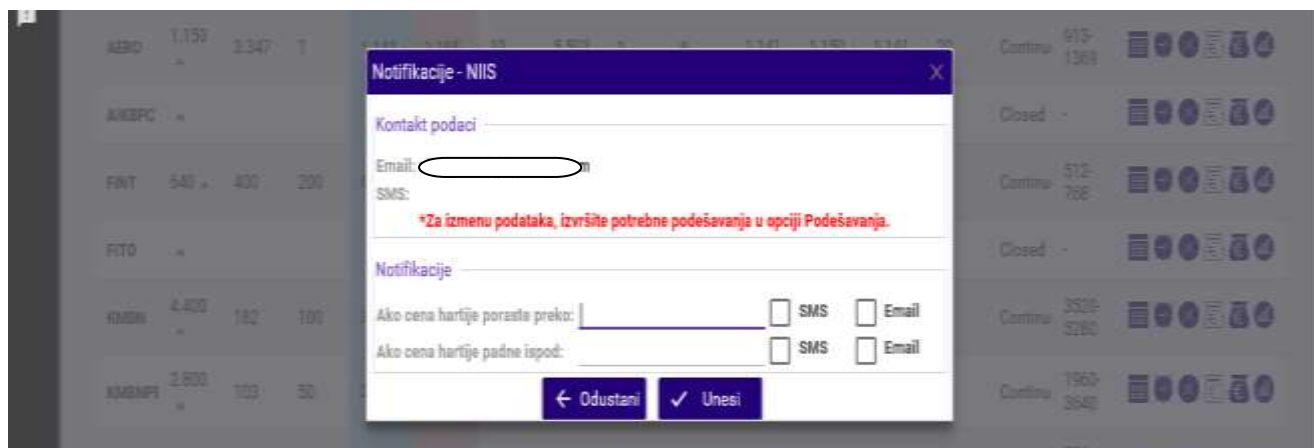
Notifikacije - NIIS

X

Kontakt podaci

Email: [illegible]m

SMS:

*Za izmenu podataka, izvršite potrebne podešavanja u opciji Podešavanja.

Notifikacije

Ako cena hartije poraste preko: SMS Email

Ako cena hartije padne ispod: SMS Email

← Odustani ✓ Unesi

AERO 1.150 3.347 1 Continu 913-1369

AIKBPC Closed -

FINT 540 400 200 Continu 512-768

FITO Closed -

KMBN 4.400 182 100 Continu 3520-5280

KMBNPI 2.800 100 50 Continu 1960-3640